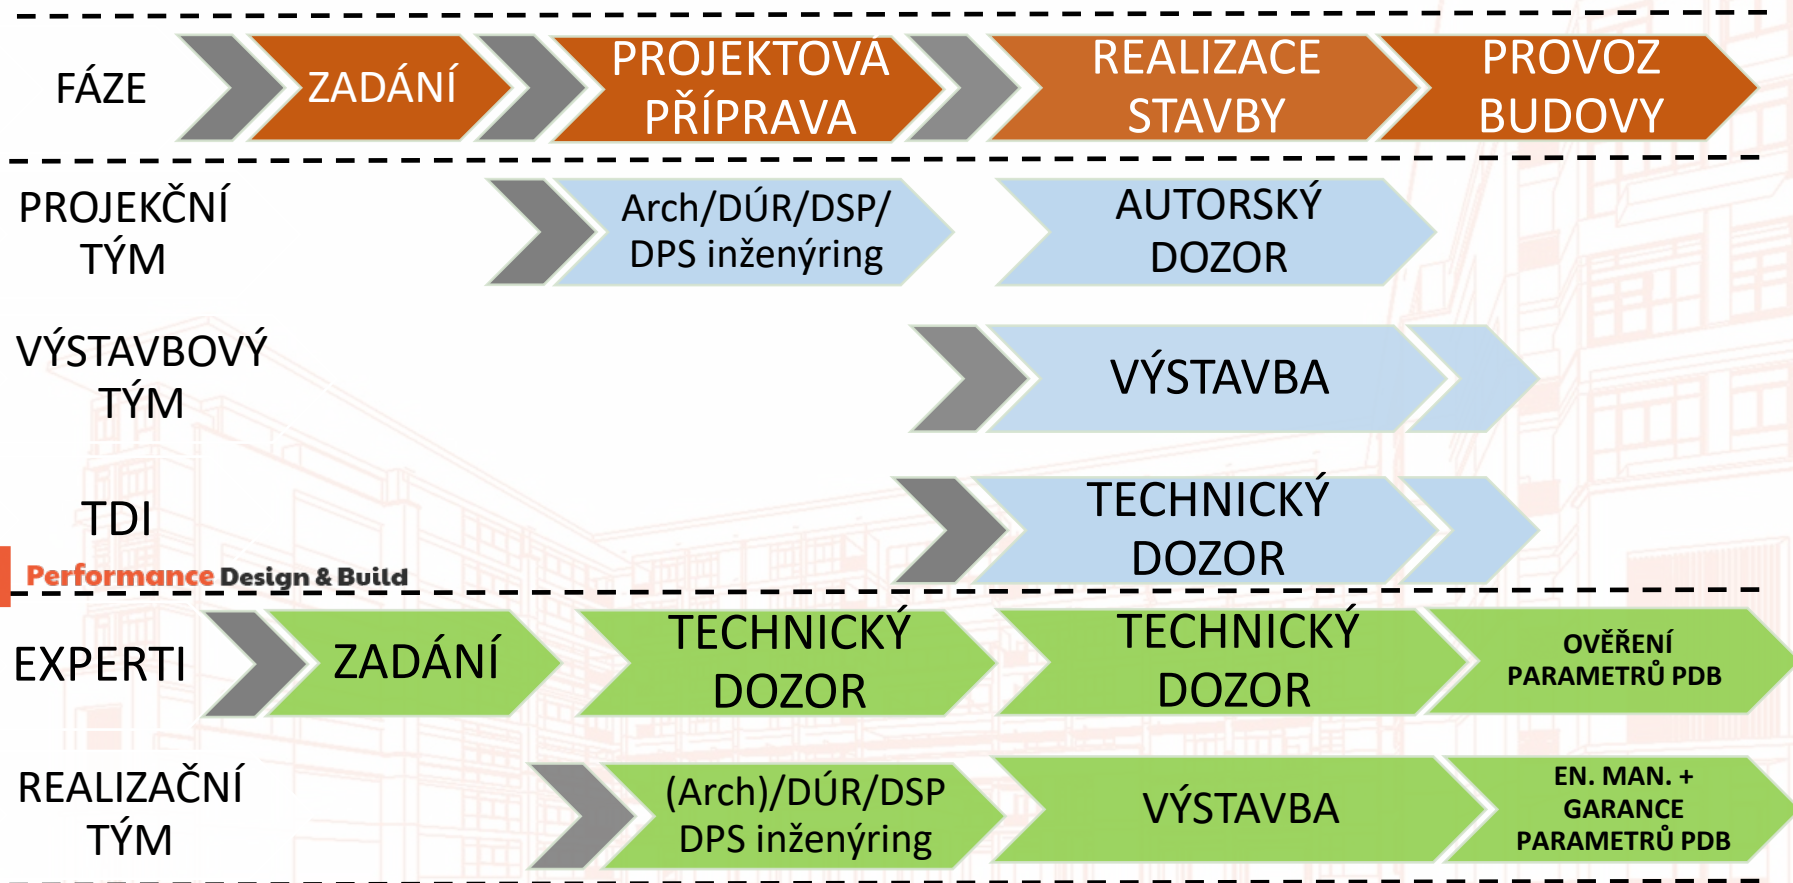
FÁZE

ZADÁNÍ

PROJEKTOVÁ PŘÍPRAVA

REALIZACE STAVBY

PROVOZ BUDOVY

PROJEKČNÍ TÝM

Arch/DÚR/DSP/ DPS inženýring

AUTORSKÝ DOZOR

VÝSTAVBOVÝ TÝM

VÝSTAVBA

TDI

TECHNICKÝ DOZOR

Performance Design & Build

EXPERTI

ZADÁNÍ

TECHNICKÝ DOZOR

TECHNICKÝ DOZOR

OVĚŘENÍ PARAMETRŮ PDB

REALIZAČNÍ TÝM

(Arch)/DÚR/DSP DPS inženýring

VÝSTAVBA

EN. MAN. + GARANCE PARAMETRŮ PDB